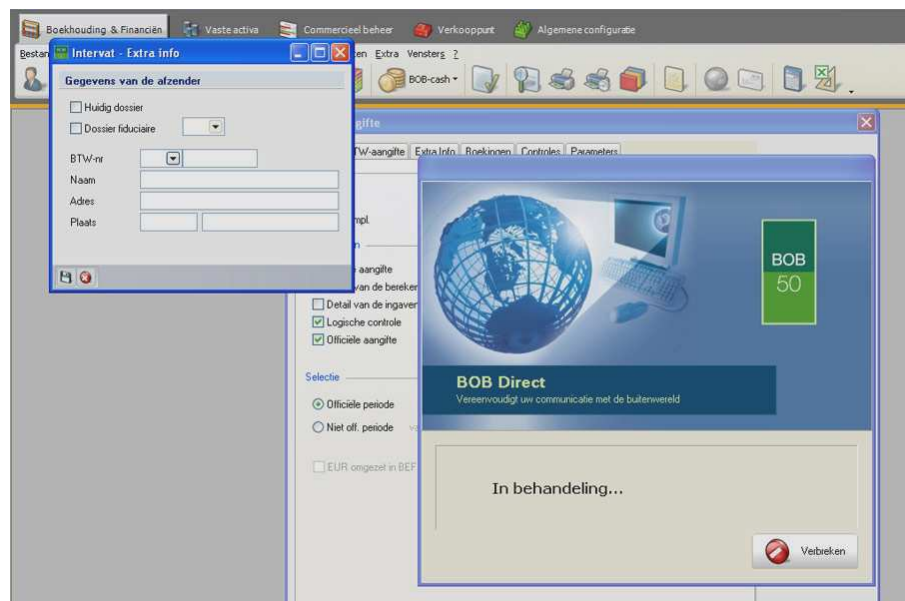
Boekhouding & Financiën Vaste activa Commercieel beheer Verkooppunt Algemene configuratie

Bestan

Intervat - Extra info

Gegevens van de afzender

Huidig dossier

Dossier fiduciaire

BTW-nr

Naam

Adres

Plaats

ten Extra Vensters ?

BOB-cash

gifte

TW-aangifte Extra Info Boekingen Controles Parameters

mpl.

aangifte

van de bereken

Detail van de ingaven

Logische controle

Officiele aangifte

Selectie

Officiële periode

Niet off. periode

EUR omgezet in BEF

BOB 50

BOB Direct

Vereenvoudigt uw communicatie met de buitenwereld

In behandeling...

Verbreken